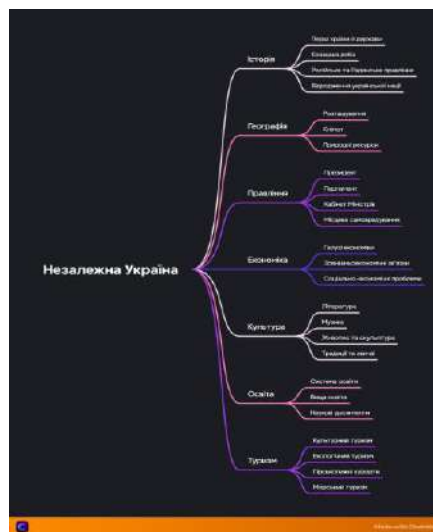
Незалежна Україна

Історія
Перші країни й держави
Козацька доба
Російське та Австрійське правління
Формування української нації

Географія
Розташування
Клімат
Природні ресурси

Правління
Президент
Парламент
Кабінет Міністрів
Місцеве самоврядування

Економіка
Галузі економіки
Зовнішньоекономічні зв'язки
Соціально-економічні проблеми

Культура
Література
Музика
Живопис та скульптура
Традиції та звичаї

Освіта
Система освіти
Вища освіта
Наукові дослідження

Туризм
Культурний туризм
Екологічний туризм
Промисловий туризм
Морський туризм

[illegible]